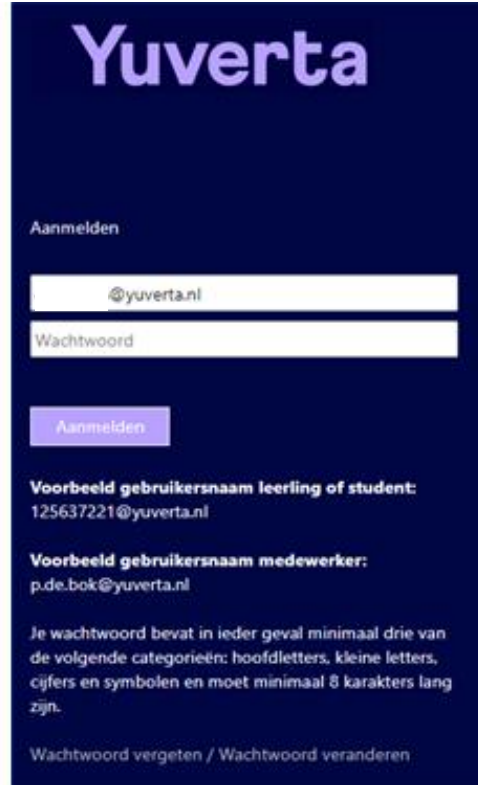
Yuverta

Aanmelden

@yuverta.nl

Wachtwoord

Aanmelden

**Voorbeeld gebruikersnaam leerling of student:**
125637221@yuverta.nl

**Voorbeeld gebruikersnaam medewerker:**
p.de.bok@yuverta.nl

Je wachtwoord bevat in ieder geval minimaal drie van de volgende categorieën: hoofdletters, kleine letters, cijfers en symbolen en moet minimaal 8 karakters lang zijn.

Wachtwoord vergeten / Wachtwoord veranderen